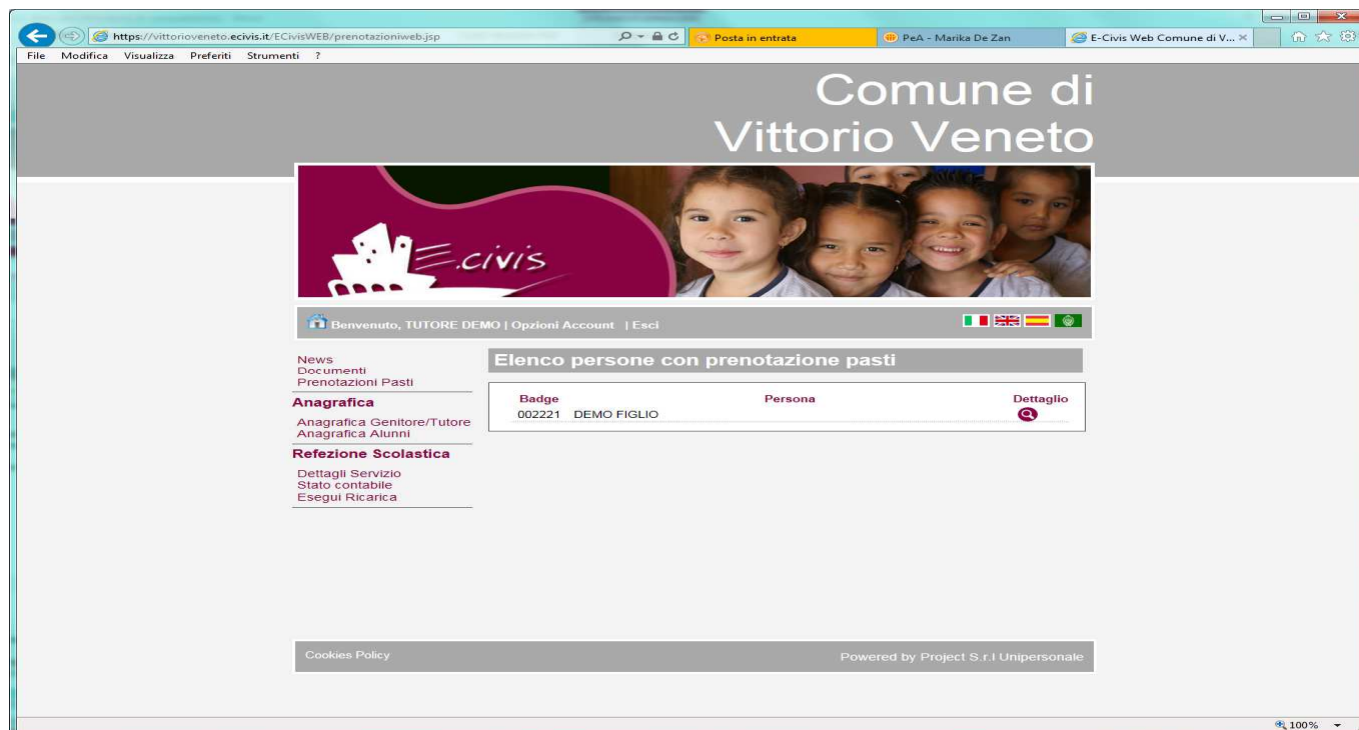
https://vittorioveneto.ecivis.it/ECivisWEB/prenotazioniweb.jsp

Posta in entrata

PeA - Marika De Zan

E-Civis Web Comune di V...

File Modifica Visualizza Preferiti Strumenti ?

Comune di
Vittorio Veneto

E.civis

Benvenuto, TUTORE DEMO | Opzioni Account | Esci

News
Documenti
Prenotazioni Pasti

Anagrafica

Anagrafica Genitore/Tutore
Anagrafica Alunni

Refezione Scolastica

Dettagli Servizio
Stato contabile
Esegui Ricarica

Elenco persone con prenotazione pasti

| Badge | Persona | Dettaglio |
|---|---|---|
| 002221 | DEMO FIGLIO | |

Cookies Policy

Powered by Project S.r.l Unipersonale

100%